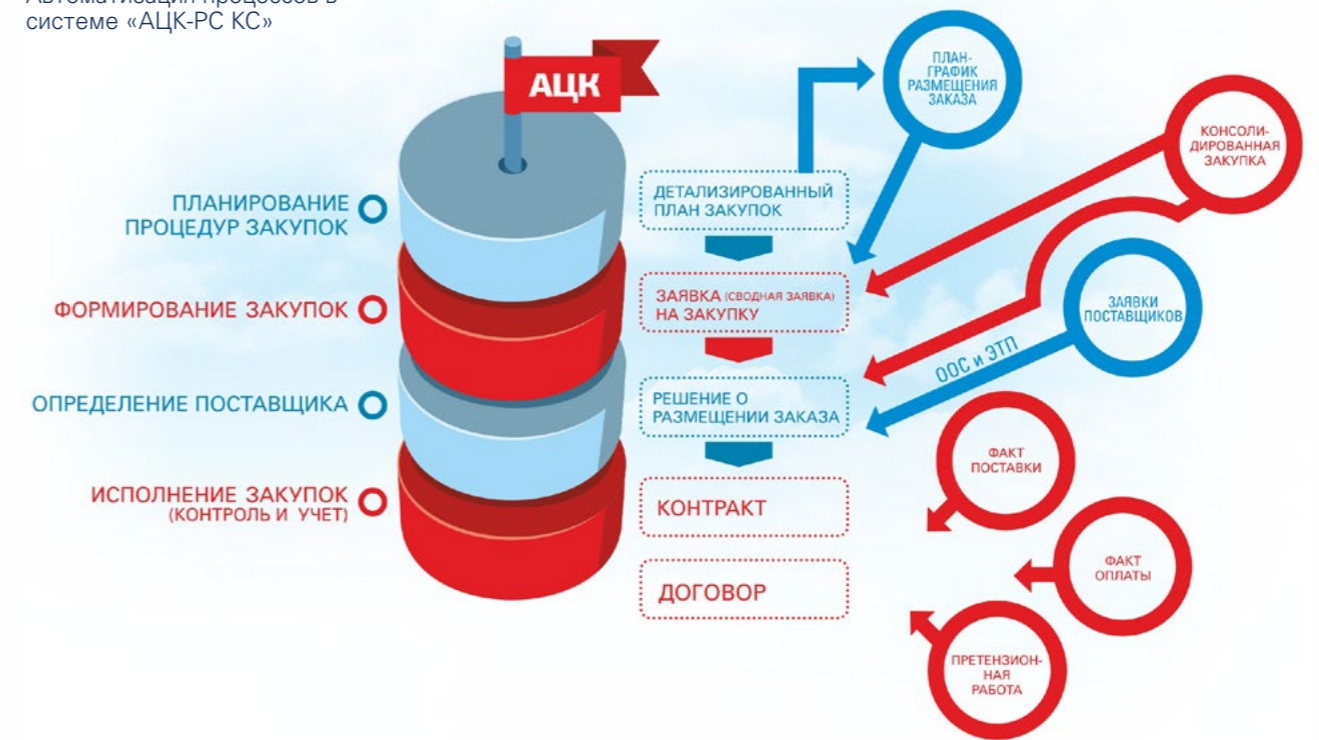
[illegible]
системе «АЦК-РС КС»

АЦК

ПЛАНИРОВАНИЕ ПРОЦЕДУР ЗАКУПОК

ФОРМИРОВАНИЕ ЗАКУПОК

ОПРЕДЕЛЕНИЕ ПОСТАВЩИКА

ИСПОЛНЕНИЕ ЗАКУПОК (КОНТРОЛЬ И УЧЕТ)

ПЛАН-ГРАФИК РАЗМЕЩЕНИЯ ЗАКАЗА

КОНСОЛИ-ДИРОВАННАЯ ЗАКУПКА

ДЕТАЛИЗИРОВАННЫЙ ПЛАН ЗАКУПОК

ЗАЯВКА (СВОДНАЯ ЗАЯВКА) НА ЗАКУПКУ

ЗАЯВКИ ПОСТАВЩИКОВ

ООС и ЭТП

РЕШЕНИЕ О РАЗМЕЩЕНИИ ЗАКАЗА

ФАКТ ПОСТАВКИ

КОНТРАКТ

ФАКТ ОПЛАТЫ

ДОГОВОР

ПРЕТЕНЗИОН-НАЯ РАБОТА